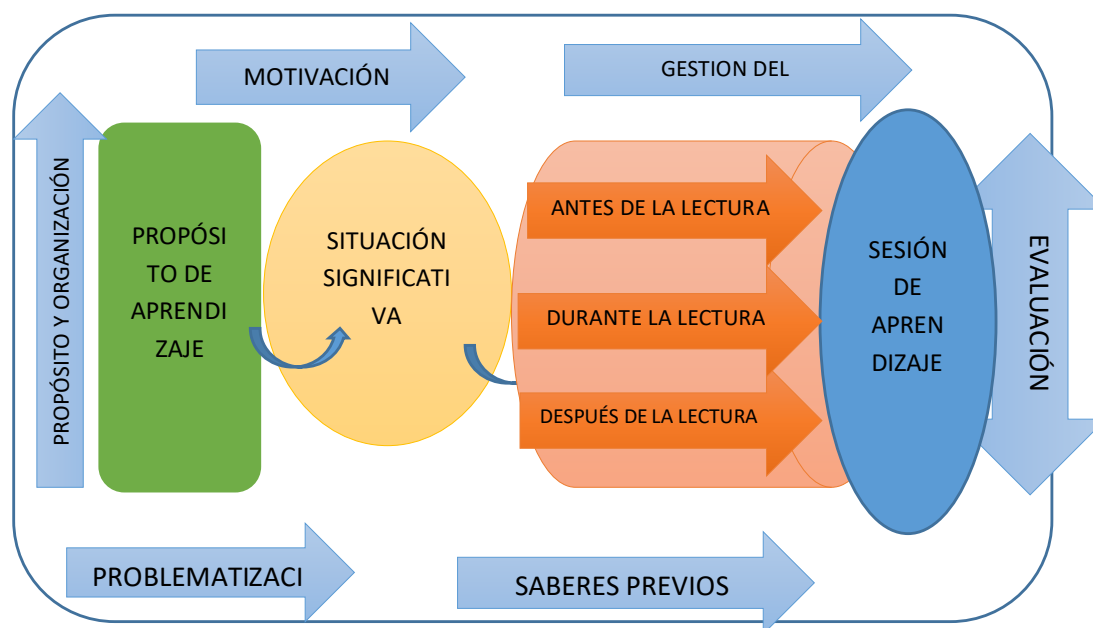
MOTIVACIÓN

GESTION DEL

PROPÓSITO Y ORGANIZACIÓN

PROPÓSI TO DE APRENDI ZAJE

SITUACIÓN SIGNIFICATI VA

ANTES DE LA LECTURA

DURANTE LA LECTURA

DESPUÉS DE LA LECTURA

SESIÓN DE APREN DIZAJE

EVALUACIÓN

PROBLEMATIZACI

SABERES PREVIOS